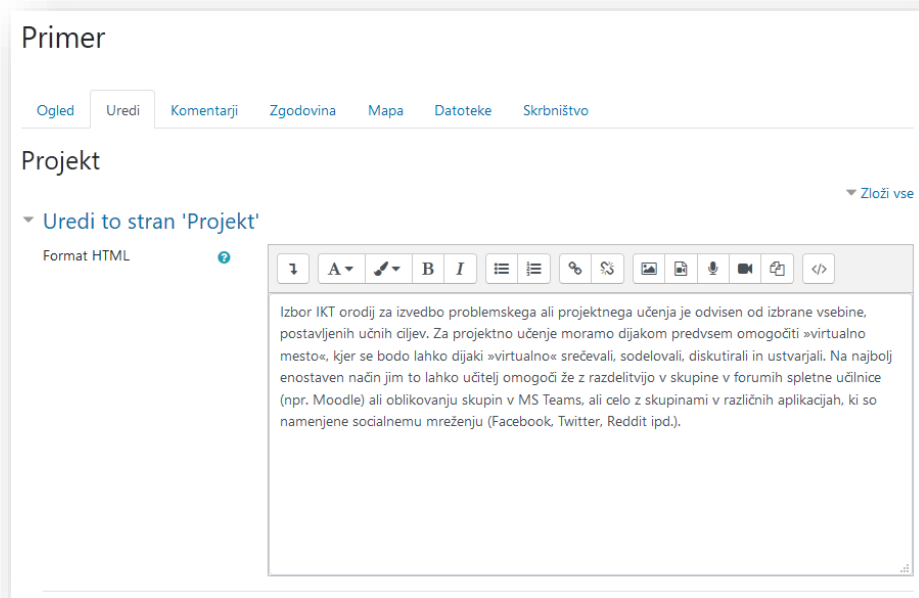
Primer

Ogled Uredi Komentarji Zgodovina Mapa Datoteke Skrbništvo

Projekt

Zloži vse

Uredi to stran 'Projekt'

Format HTML

A B I

Izbor IKT orodij za izvedbo problemskega ali projektnega učenja je odvisen od izbrane vsebine, postavljenih učnih ciljev. Za projektno učenje moramo dijakom predvsem omogočiti »virtualno mesto«, kjer se bodo lahko dijaki »virtualno« srečevali, sodelovali, diskutirali in ustvarjali. Na najbolj enostaven način jim to lahko učitelj omogoči že z razdelitvijo v skupine v forumih spletne učilnice (npr. Moodle) ali oblikovanju skupin v MS Teams, ali celo z skupinami v različnih aplikacijah, ki so namenjene socialnemu mreženju (Facebook, Twitter, Reddit ipd.).